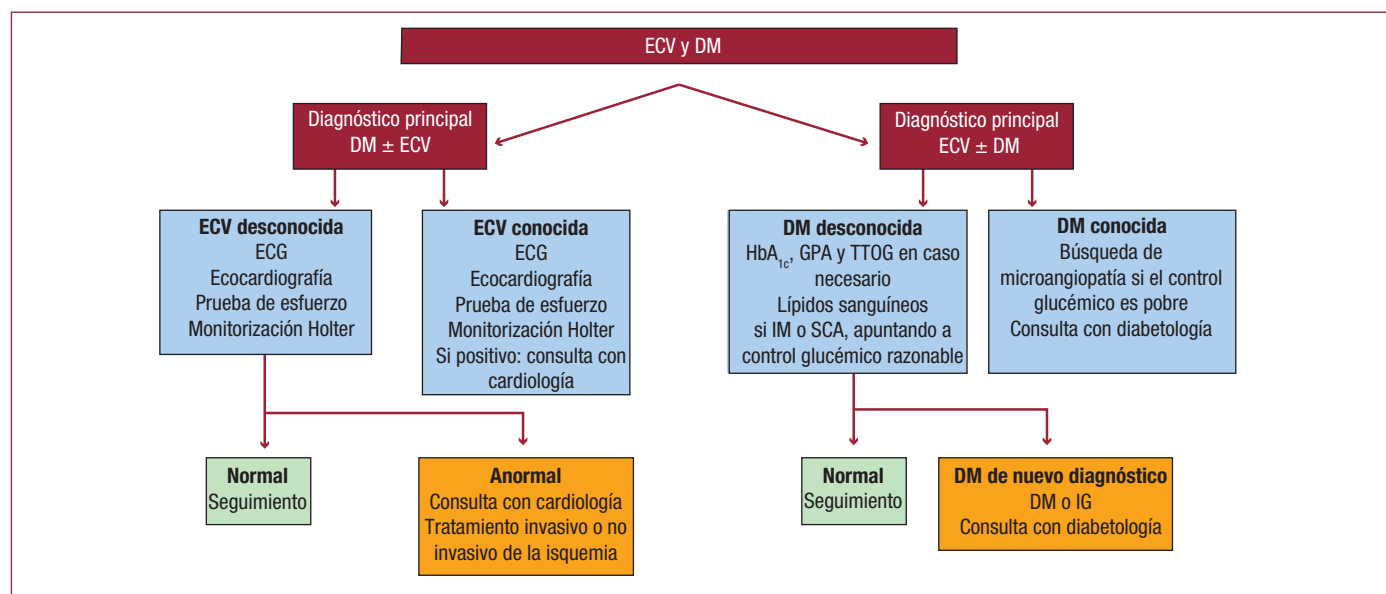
ECV y DM

Diagnóstico principal
DM ± ECV

Diagnóstico principal
ECV ± DM

**ECV desconocida**
ECG
Ecocardiografía
Prueba de esfuerzo
Monitorización Holter

**ECV conocida**
ECG
Ecocardiografía
Prueba de esfuerzo
Monitorización Holter
Si positivo: consulta con cardiología

**DM desconocida**
$HbA_{1c}$, GPA y TTOG en caso necesario
Lípidos sanguíneos
si IM o SCA, apuntando a control glucémico razonable

**DM conocida**
Búsqueda de microangiopatía si el control glucémico es pobre
Consulta con diabetología

**Normal**
Seguimiento

**Anormal**
Consulta con cardiología
Tratamiento invasivo o no invasivo de la isquemia

**Normal**
Seguimiento

**DM de nuevo diagnóstico**
DM o IG
Consulta con diabetología